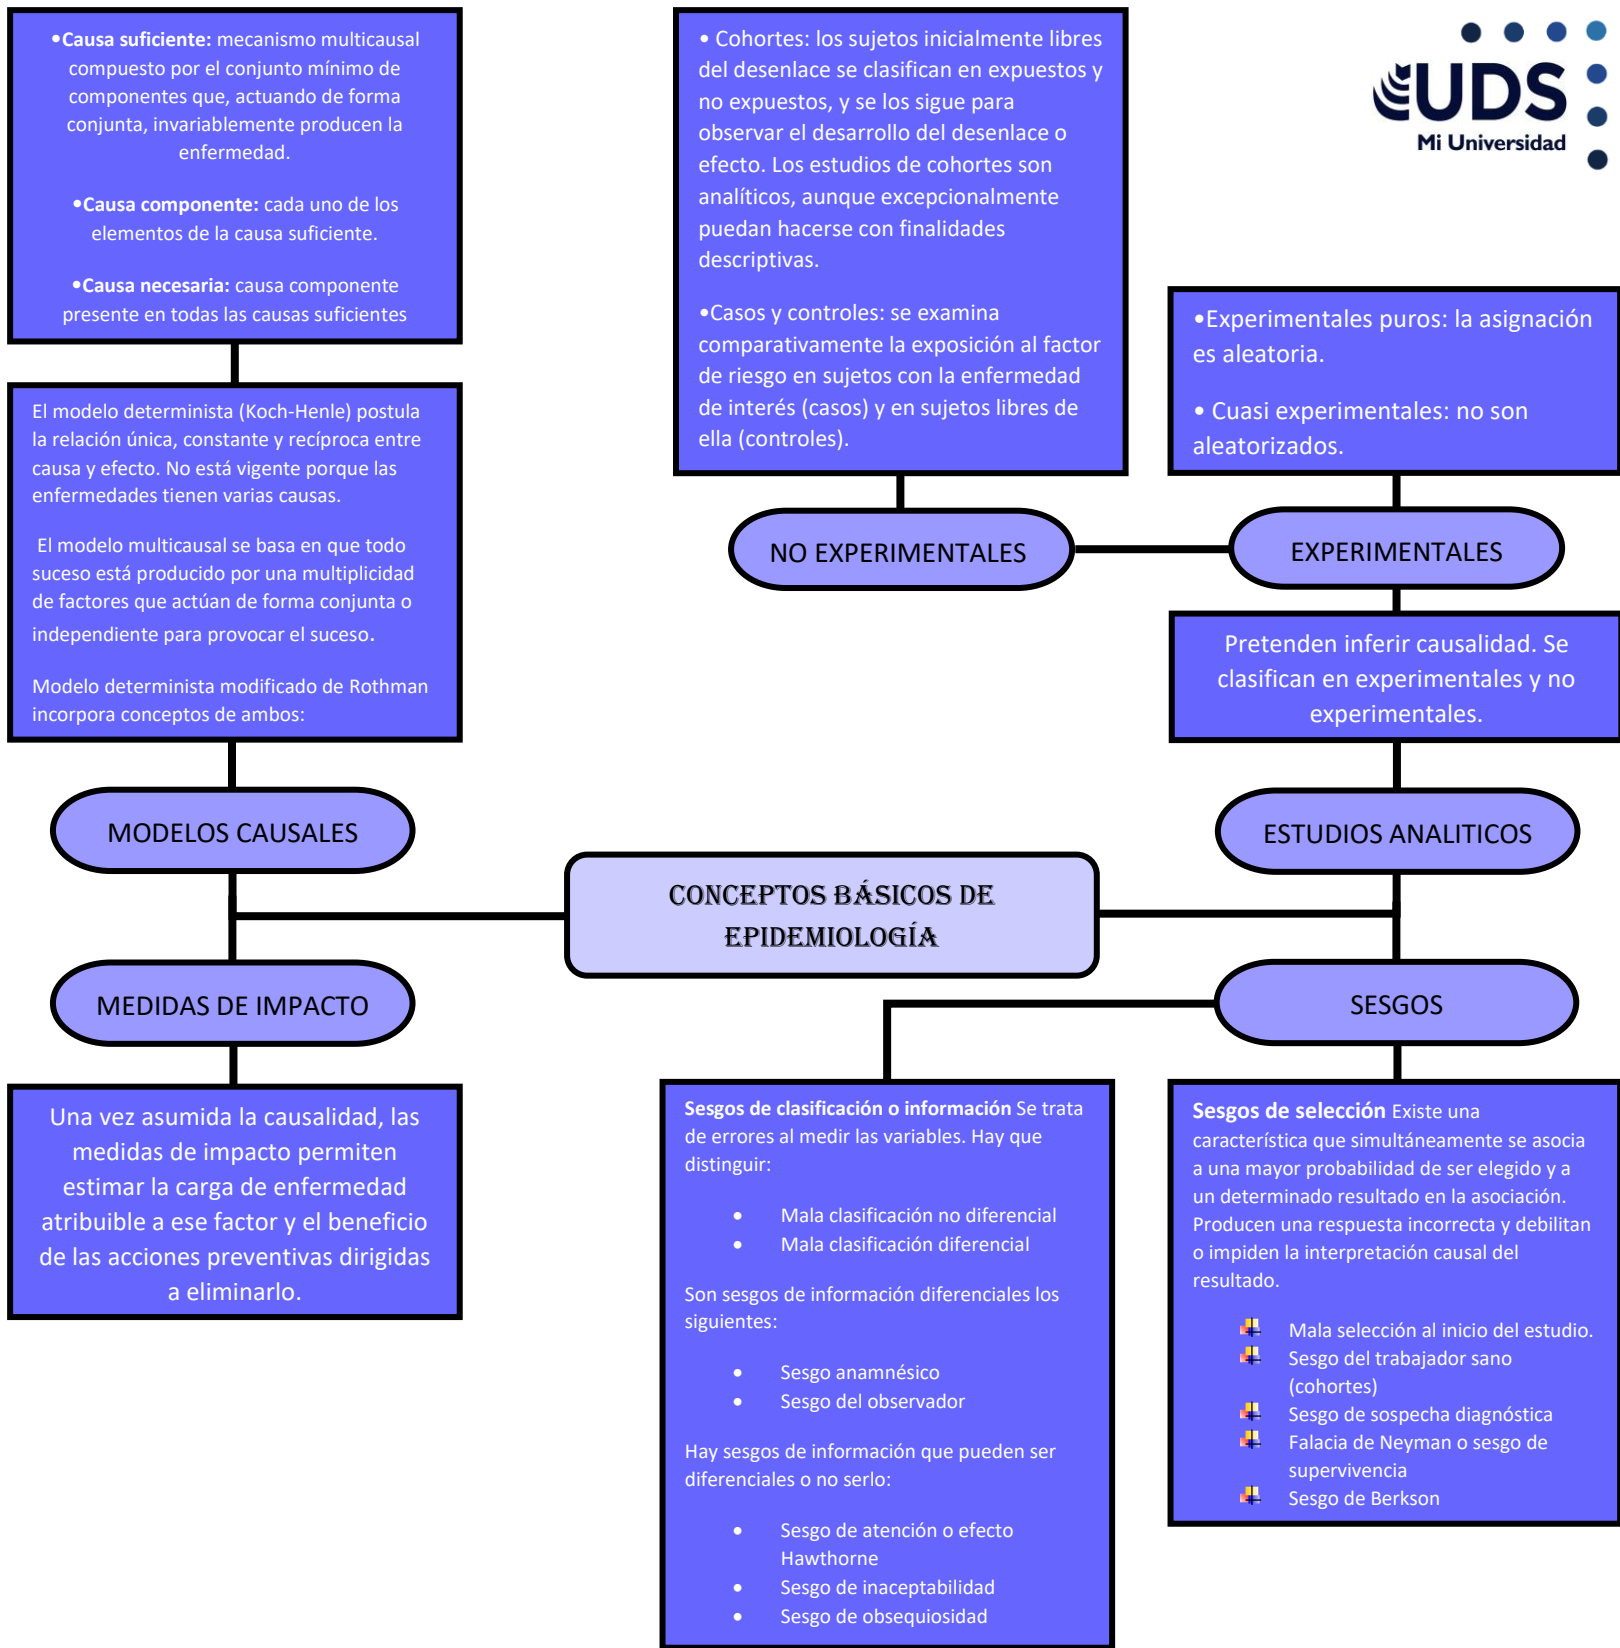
•Causa suficiente: mecanismo multicausal compuesto por el conjunto mínimo de componentes que, actuando de forma conjunta, invariablemente producen la enfermedad.

•Causa componente: cada uno de los elementos de la causa suficiente.

•Causa necesaria: causa componente presente en todas las causas suficientes

El modelo determinista (Koch-Henle) postula la relación única, constante y recíproca entre causa y efecto. No está vigente porque las enfermedades tienen varias causas.

El modelo multicausal se basa en que todo suceso está producido por una multiplicidad de factores que actúan de forma conjunta o independiente para provocar el suceso.

Modelo determinista modificado de Rothman incorpora conceptos de ambos:

MODELOS CAUSALES

MEDIDAS DE IMPACTO

Una vez asumida la causalidad, las medidas de impacto permiten estimar la carga de enfermedad atribuible a ese factor y el beneficio de las acciones preventivas dirigidas a eliminarlo.

• Cohortes: los sujetos inicialmente libres del desenlace se clasifican en expuestos y no expuestos, y se los sigue para observar el desarrollo del desenlace o efecto. Los estudios de cohortes son analíticos, aunque excepcionalmente puedan hacerse con finalidades descriptivas.

•Casos y controles: se examina comparativamente la exposición al factor de riesgo en sujetos con la enfermedad de interés (casos) y en sujetos libres de ella (controles).

NO EXPERIMENTALES

UDS Mi Universidad

•Experimentales puros: la asignación es aleatoria.

• Cuasi experimentales: no son aleatorizados.

EXPERIMENTALES

Pretenden inferir causalidad. Se clasifican en experimentales y no experimentales.

ESTUDIOS ANALITICOS

CONCEPTOS BÁSICOS DE EPIDEMIOLOGÍA

SESGOS

Sesgos de clasificación o información Se trata de errores al medir las variables. Hay que distinguir:

• Mala clasificación no diferencial
• Mala clasificación diferencial

Son sesgos de información diferenciales los siguientes:

• Sesgo anamnésico
• Sesgo del observador

Hay sesgos de información que pueden ser diferenciales o no serlo:

• Sesgo de atención o efecto Hawthorne
• Sesgo de inaceptabilidad
• Sesgo de obsequiosidad

Sesgos de selección Existe una característica que simultáneamente se asocia a una mayor probabilidad de ser elegido y a un determinado resultado en la asociación. Producen una respuesta incorrecta y debilitan o impiden la interpretación causal del resultado.

Mala selección al inicio del estudio.
Sesgo del trabajador sano (cohortes)
Sesgo de sospecha diagnóstica
Falacia de Neyman o sesgo de supervivencia
Sesgo de Berkson